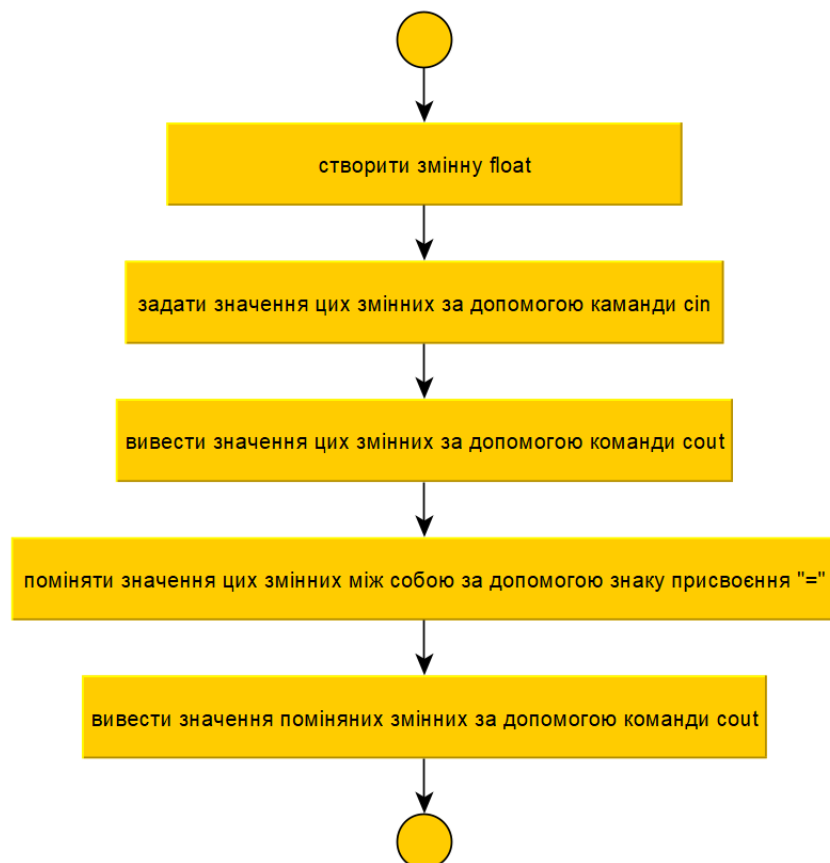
створити змінну float

задати значення цих змінних за допомогою каманди cin

вивести значення цих змінних за допомогою команди cout

поміняти значення цих змінних між собою за допомогою знаку присвоєння "="

вивести значення поміняних змінних за допомогою команди cout